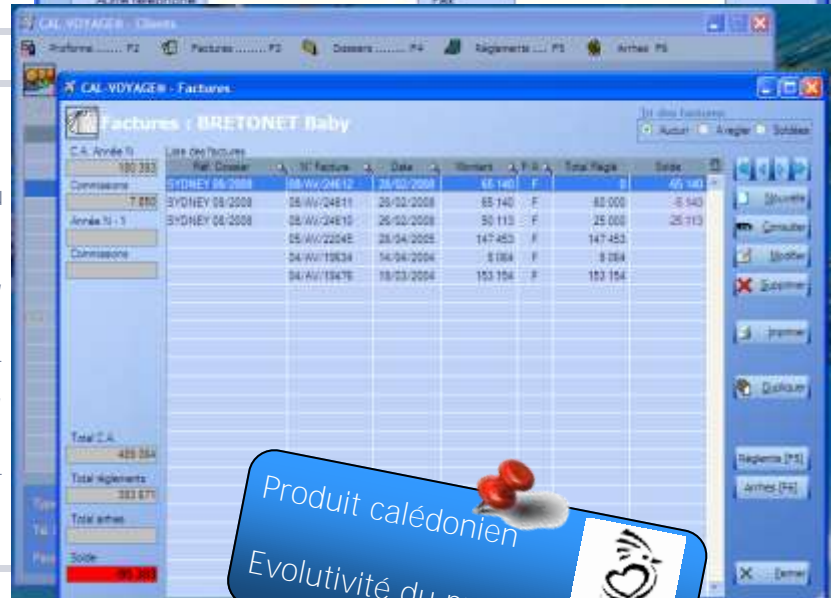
CAL-VOYAGE® - Clients

Proforma ........ F2 Factures ........ F3 Dossiers ........ F4 Règlements .... F5 Arrhes F6

CAL-VOYAGE® - Factures

Factures : BRETONET Baby

Tri des factures
Aucun A régler Soldées

C.A. Année N
180 393
Commissions
7 850
Année N - 1

Commissions

Liste des factures

| Réf. Dossier | N° Facture | Date | Montant | F/A | Total Réglé | Solde |
|---|---|---|---|---|---|---|
| SYDNEY 08/2008 | 08/AV/24612 | 26/02/2008 | 65 140 | F | 0 | 65 140 |
| SYDNEY 08/2008 | 08/AV/24611 | 26/02/2008 | 65 140 | F | 60 000 | 5 140 |
| SYDNEY 08/2008 | 08/AV/24610 | 26/02/2008 | 50 113 | F | 25 000 | 25 113 |
| | 05/AV/22045 | 28/04/2005 | 147 453 | F | 147 453 | |
| | 04/AV/19534 | 14/04/2004 | 8 084 | F | 8 084 | |
| | 04/AV/19476 | 18/03/2004 | 153 154 | F | 153 154 | |

Total C.A.
489 084
Total règlements
393 671
Total arrhes

Solde
95 393

Nouvelle
Consulter
Modifier
Supprimer
Imprimer
Dupliquer
Règlements [F5]
Arrhes [F6]
Fermer

Produit calédonien
Evolutivité du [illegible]